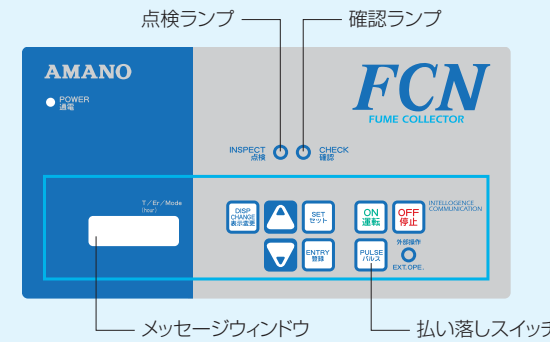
点検ランプ

確認ランプ

AMANO

POWER
通電

FCN
FUME COLLECTOR

INSPECT
点検

CHECK
確認

T / Er / Mode
(hour)

DISP
CHANGE
表示変更

SET
セット

ENTRY
登録

ON
運転

OFF
停止

INTELLIGENCE
COMMUNICATION

PULSE
パルス

外部操作
EXT.OPE.

メッセージウィンドウ

払い落しスイッチ